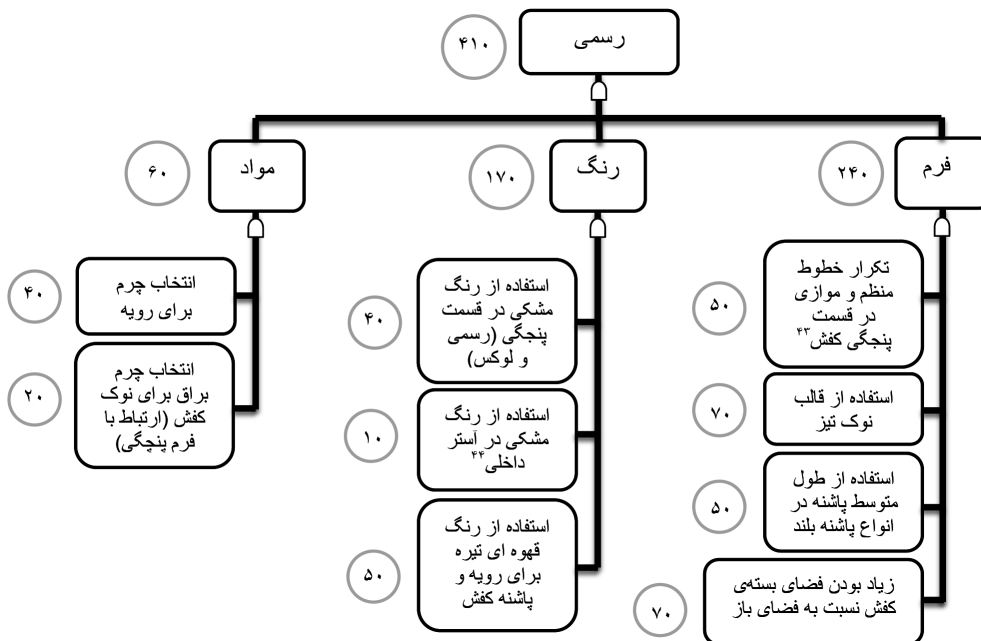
رسمی
۴۱۰

فرم
۲۴۰

تکرار خطوط منظم و موازی در قسمت پنجگی کفش۴۳
۵۰

استفاده از قالب نوک تیز
۷۰

استفاده از طول متوسط پاشنه در انواع پاشنه بلند
۵۰

زیاد بودن فضای بسته‌ی کفش نسبت به فضای باز
۷۰

رنگ
۱۷۰

استفاده از رنگ مشکی در قسمت پنجگی (رسمی و لوکس)
۴۰

استفاده از رنگ مشکی در آستر داخلی۴۴
۱۰

استفاده از رنگ قهوه ای تیره برای رویه و پاشنه کفش
۵۰

مواد
۶۰

انتخاب چرم برای رویه
۴۰

انتخاب چرم براق برای نوک کفش (ارتباط با فرم پنجگی)
۲۰